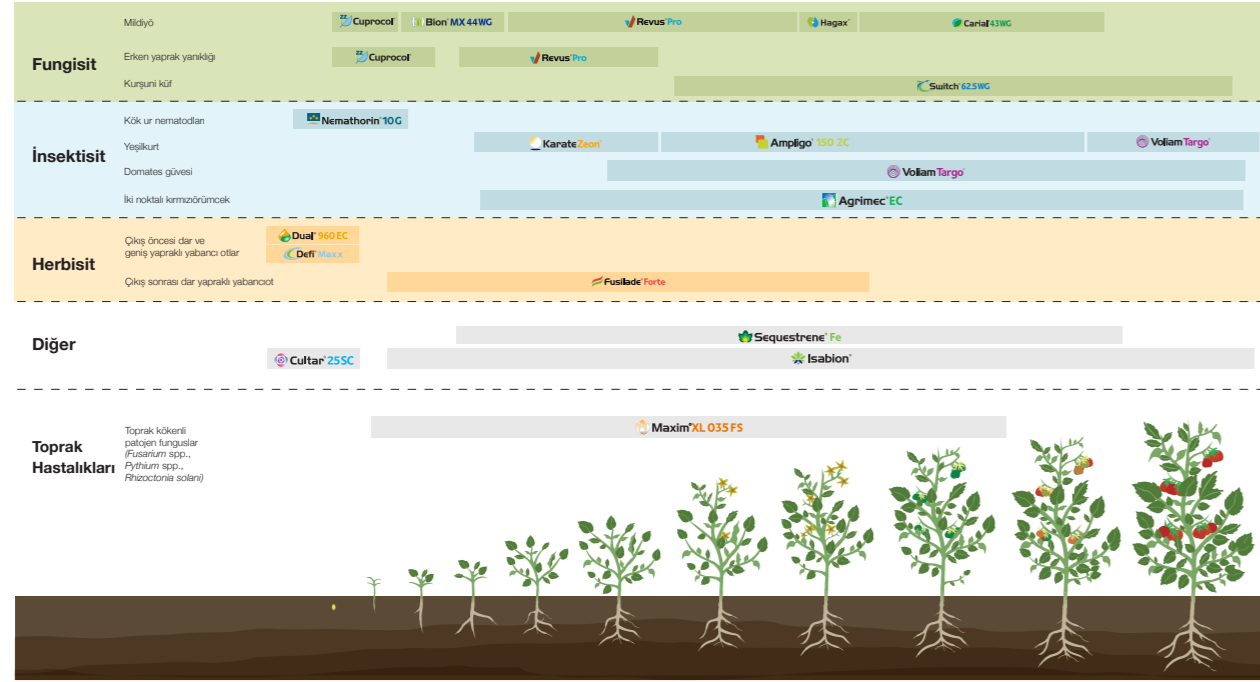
Fungisit

Mildiyö
Cuprocol
Bion MX 44WG
Revus Pro
Hagax
Carial 43WG

Erken yaprak yanıklığı
Cuprocol
Revus Pro

Kurşuni küf
Switch 62.5WG

İnsektisit

Kök ur nematodları
Nemathorin 10G

Yeşilkurt
Karate Zeon
Ampligo 150 ZC
Voliam Targo

Domates güvesi
Voliam Targo

İki noktalı kırmızıörümcek
Agrimec EC

Herbisit

Çıkış öncesi dar ve geniş yapraklı yabancı otlar
Dual 960 EC
Defi Maxx

Çıkış sonrası dar yapraklı yabancıot
Fusilade Forte

Diğer

Sequestrene Fe
Cultar 25SC
Isabion

Toprak Hastalıkları

Toprak kökenli patojen funguslar (Fusarium spp., Pythium spp., Rhizoctonia solani)
Maxim XL 035 FS